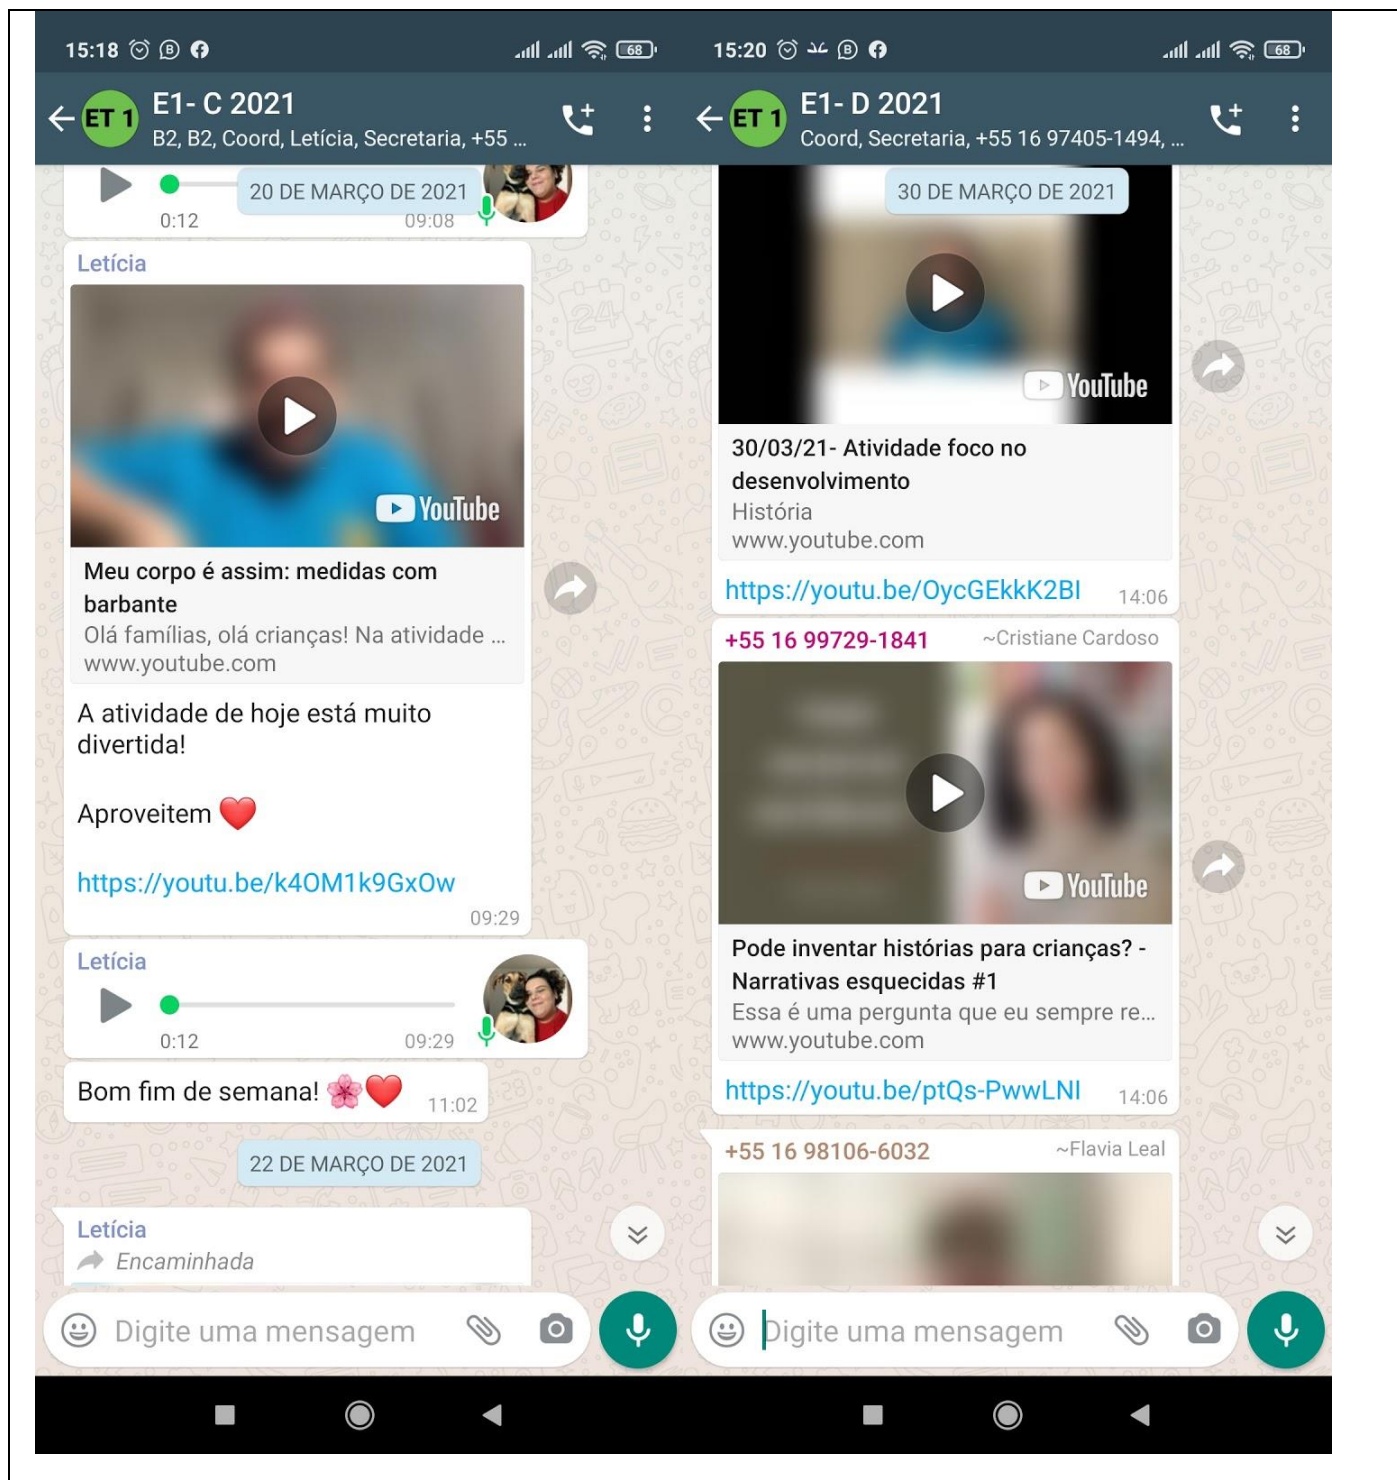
15:18 68

ET 1 E1- C 2021
B2, B2, Coord, Letícia, Secretaria, +55 ...

0:12
20 DE MARÇO DE 2021
09:08

Letícia

YouTube

Meu corpo é assim: medidas com barbante
Olá famílias, olá crianças! Na atividade ...
www.youtube.com

A atividade de hoje está muito divertida!

Aproveitem ❤️

https://youtu.be/k4OM1k9GxOw
09:29

Letícia
0:12
09:29

Bom fim de semana! 🌸❤️ 11:02

22 DE MARÇO DE 2021

Letícia
Encaminhada

Digite uma mensagem

15:20 68

ET 1 E1- D 2021
Coord, Secretaria, +55 16 97405-1494, ...

30 DE MARÇO DE 2021

YouTube

30/03/21- Atividade foco no desenvolvimento
História
www.youtube.com

https://youtu.be/OycGEkkK2BI 14:06

+55 16 99729-1841 ~Cristiane Cardoso

YouTube

Pode inventar histórias para crianças? - Narrativas esquecidas #1
Essa é uma pergunta que eu sempre re...
www.youtube.com

https://youtu.be/ptQs-PwwLNI 14:06

+55 16 98106-6032 ~Flavia Leal

Digite uma mensagem